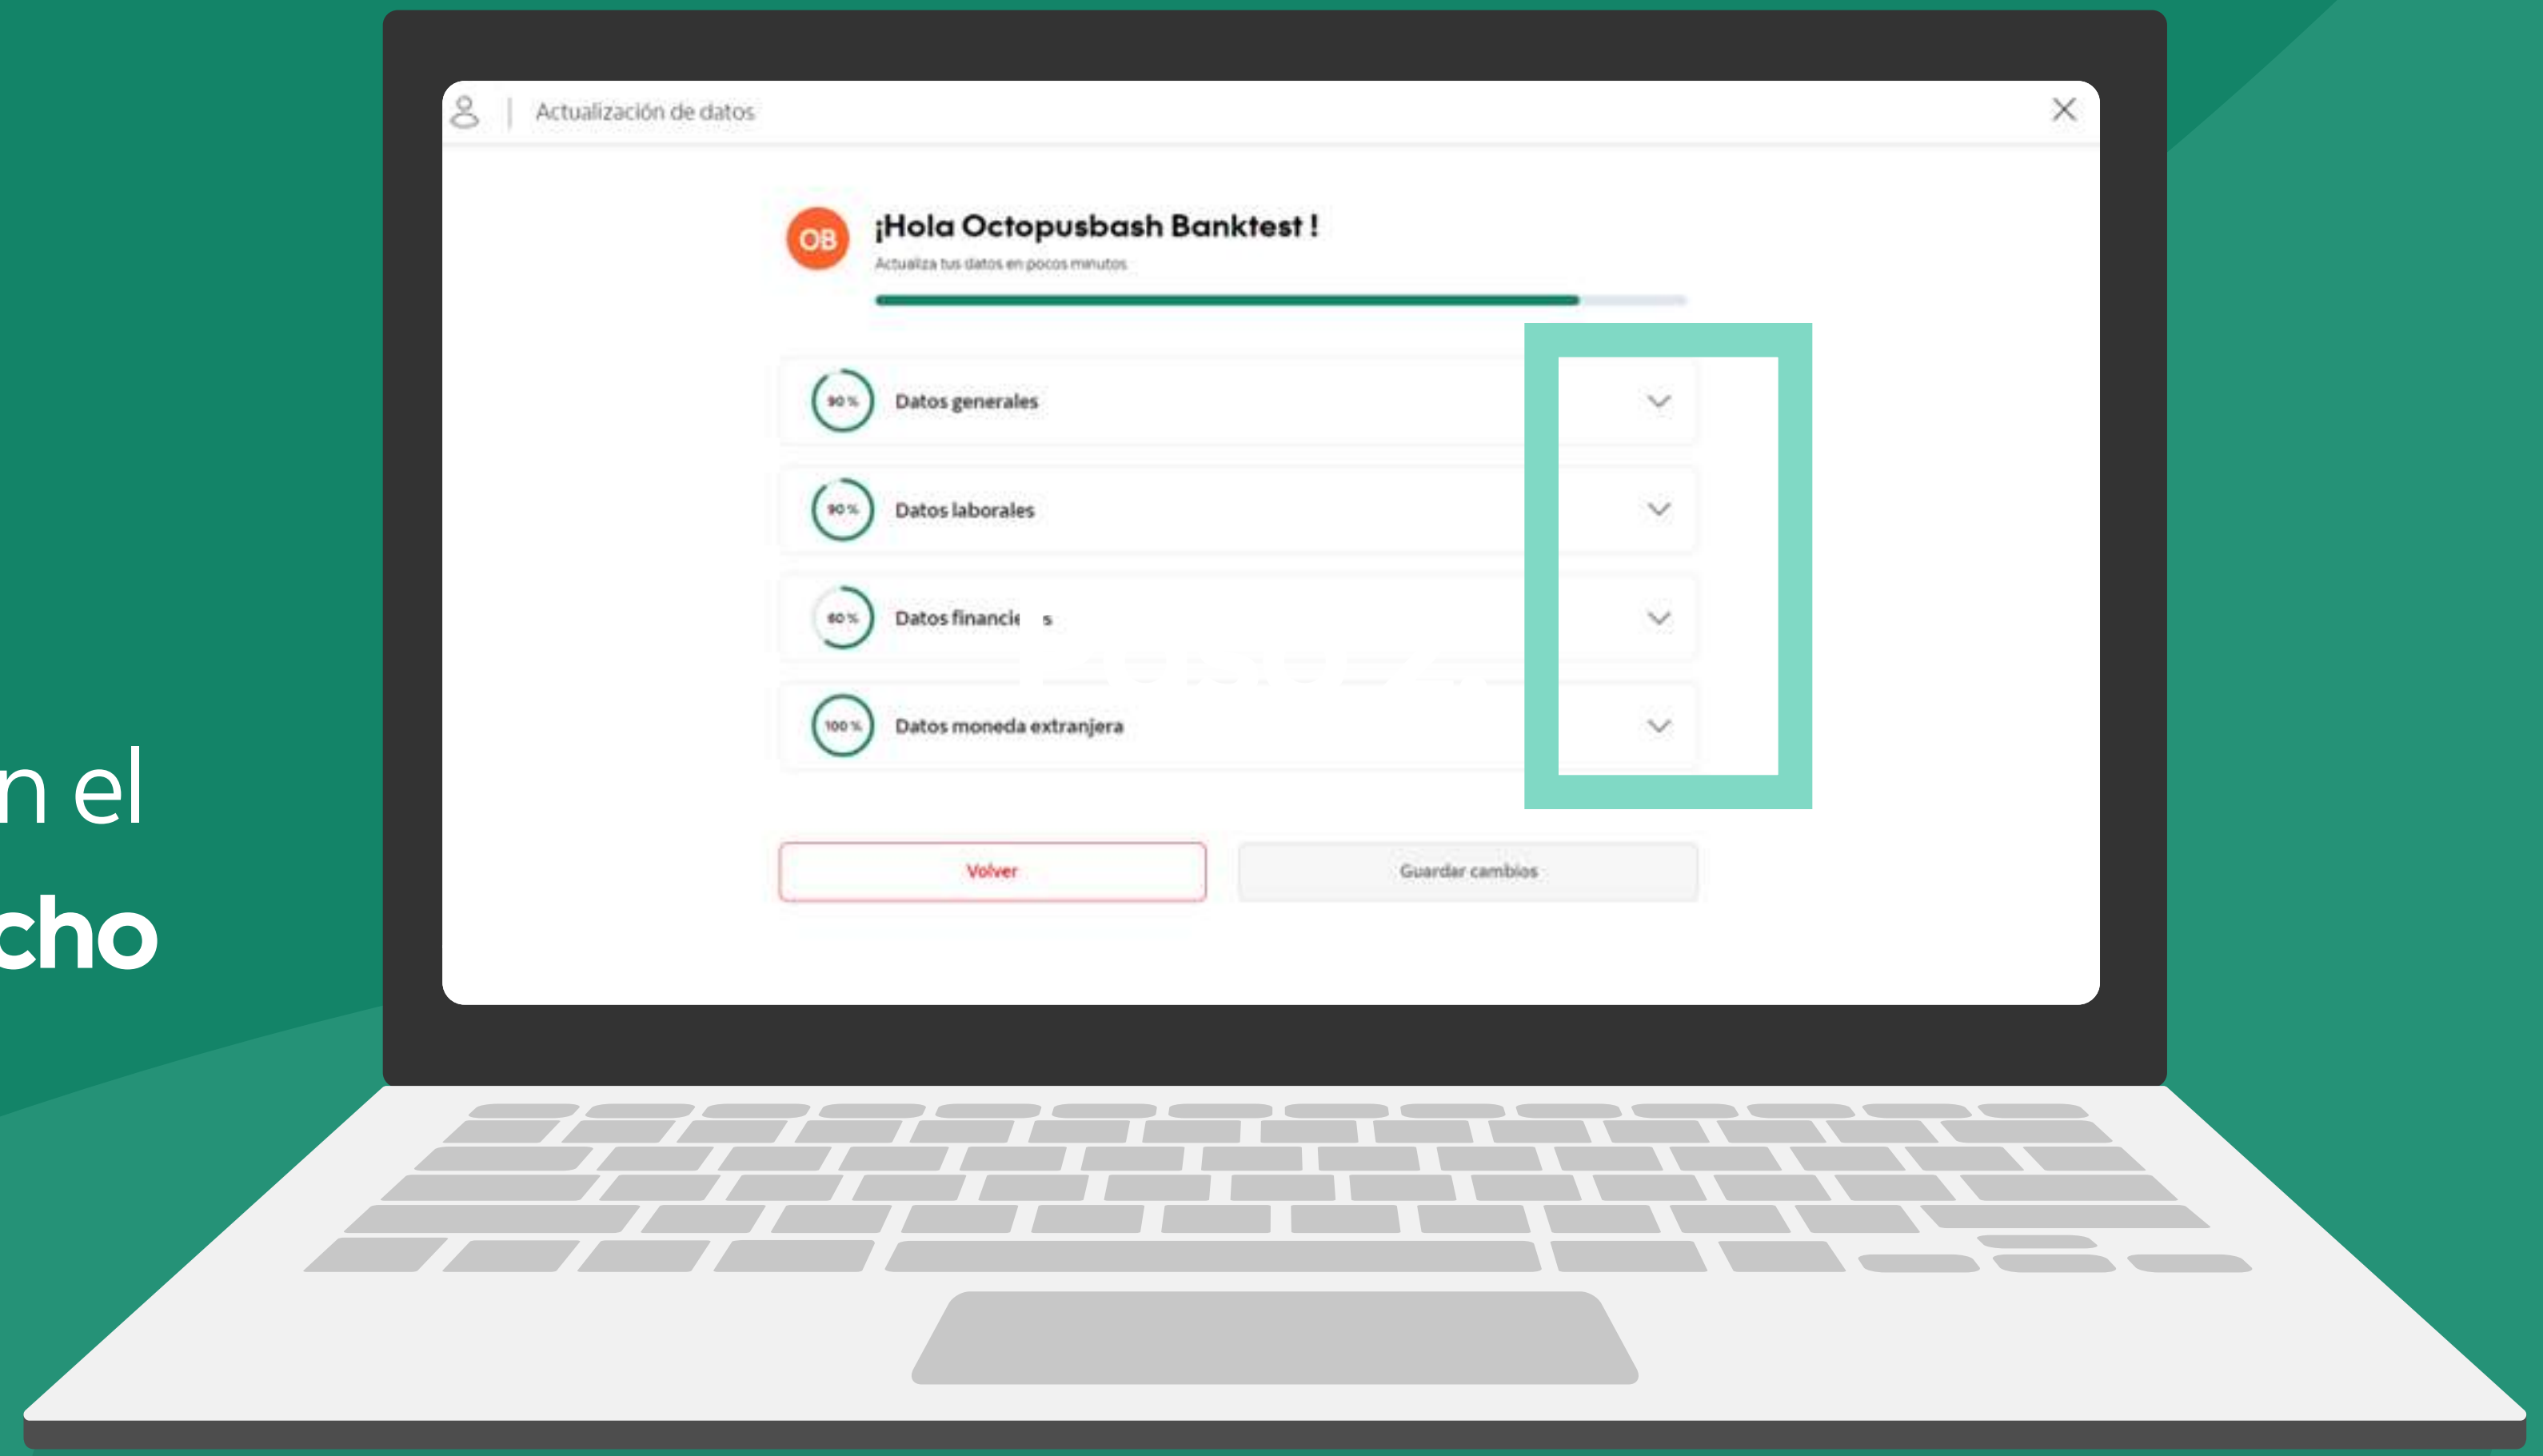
n el
cho

Actualización de datos

OB ¡Hola Octopusbash Banktest !
Actualiza tus datos en pocos minutos

90 % Datos generales

90 % Datos laborales

60 % Datos financie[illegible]s

100 % Datos moneda extranjera

Volver

Guardar cambios